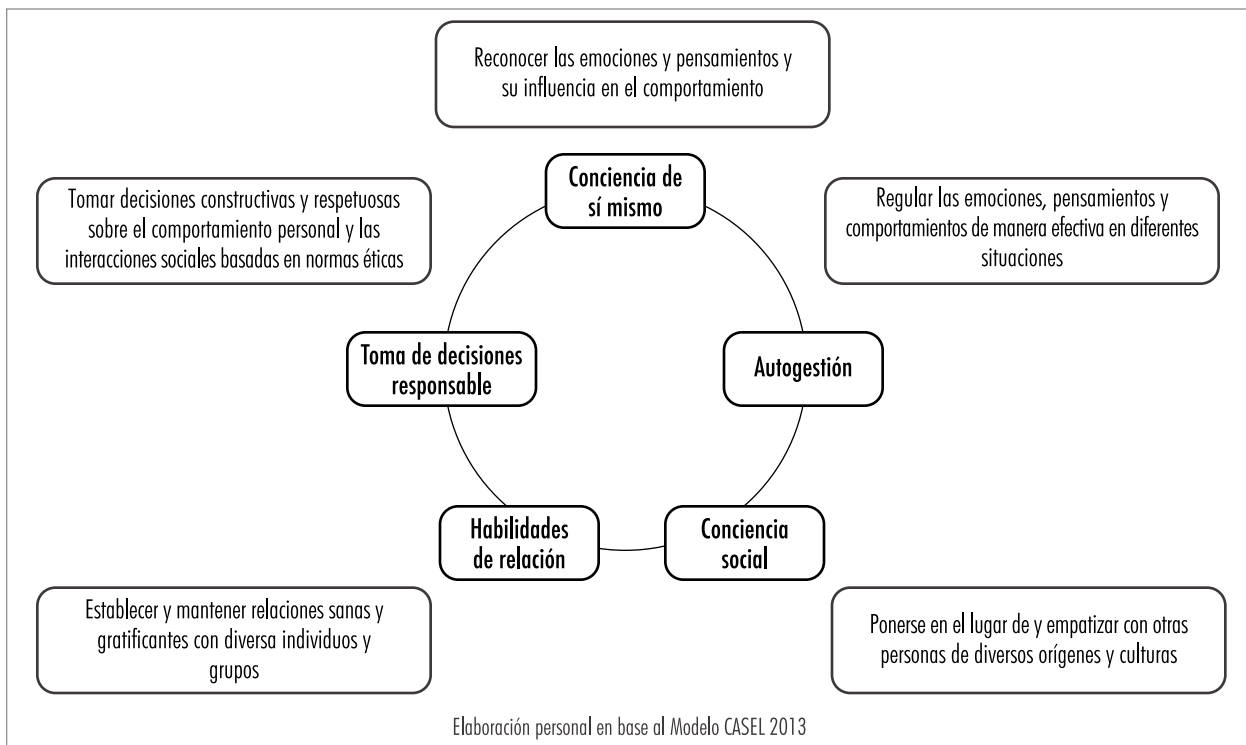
Reconocer las emociones y pensamientos y su influencia en el comportamiento

Tomar decisiones constructivas y respetuosas sobre el comportamiento personal y las interacciones sociales basadas en normas éticas

Conciencia de sí mismo

Regular las emociones, pensamientos y comportamientos de manera efectiva en diferentes situaciones

Toma de decisiones responsable

Autogestión

Habilidades de relación

Conciencia social

Establecer y mantener relaciones sanas y gratificantes con diversa individuos y grupos

Ponerse en el lugar de y empatizar con otras personas de diversos orígenes y culturas

Elaboración personal en base al Modelo CASEL 2013